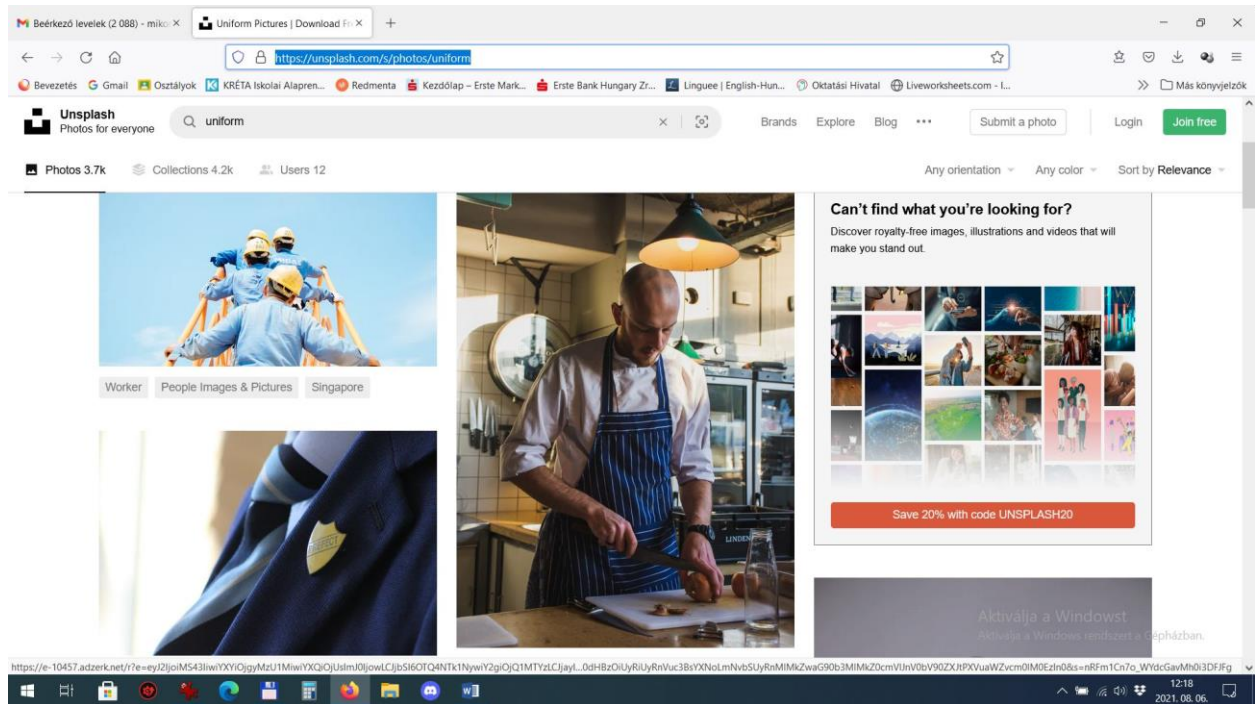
Beérkező levelek (2 088) - mik
Uniform Pictures | Download Fr

https://unsplash.com/s/photos/uniform

Bevezetés Gmail Osztályok KRÉTA Iskolai Alapren... Redmenta Kezdőlap – Erste Mark... Erste Bank Hungary Zr... Linguee | English-Hun... Oktatási Hivatal Liveworksheets.com - I...
Más könyvjelzők

Unsplash
Photos for everyone

uniform

Brands Explore Blog ••• Submit a photo Login Join free

Photos 3.7k Collections 4.2k Users 12

Any orientation Any color Sort by Relevance

Worker People Images & Pictures Singapore

Can't find what you're looking for?
Discover royalty-free images, illustrations and videos that will make you stand out.

Save 20% with code UNSPLASH20

Aktiválja a Windowst
Aktiválja a Windows rendszert a Gépházban.

https://e-10457.adzerk.net/r?e=eyJ2IjoiMS43IiwiYXYiOjgyMzU1MiwiYXQiOjUsImJ0IjowLCJjbSI6OTQ4NTk1NywiY2giOjQ1MTYzLCJjayI...0dHBzOiUyRiUyRnVuc3BsYXNoLmNvbSUyRnMlMkZwaG90b3MlMkZ0cmVUnV0bV90ZXJtPXVuaWZvcm0lM0EzIn0&s=nRFm1Cn7o_WYdcGavMh0i3DFJFg

12:18
2021. 08. 06.